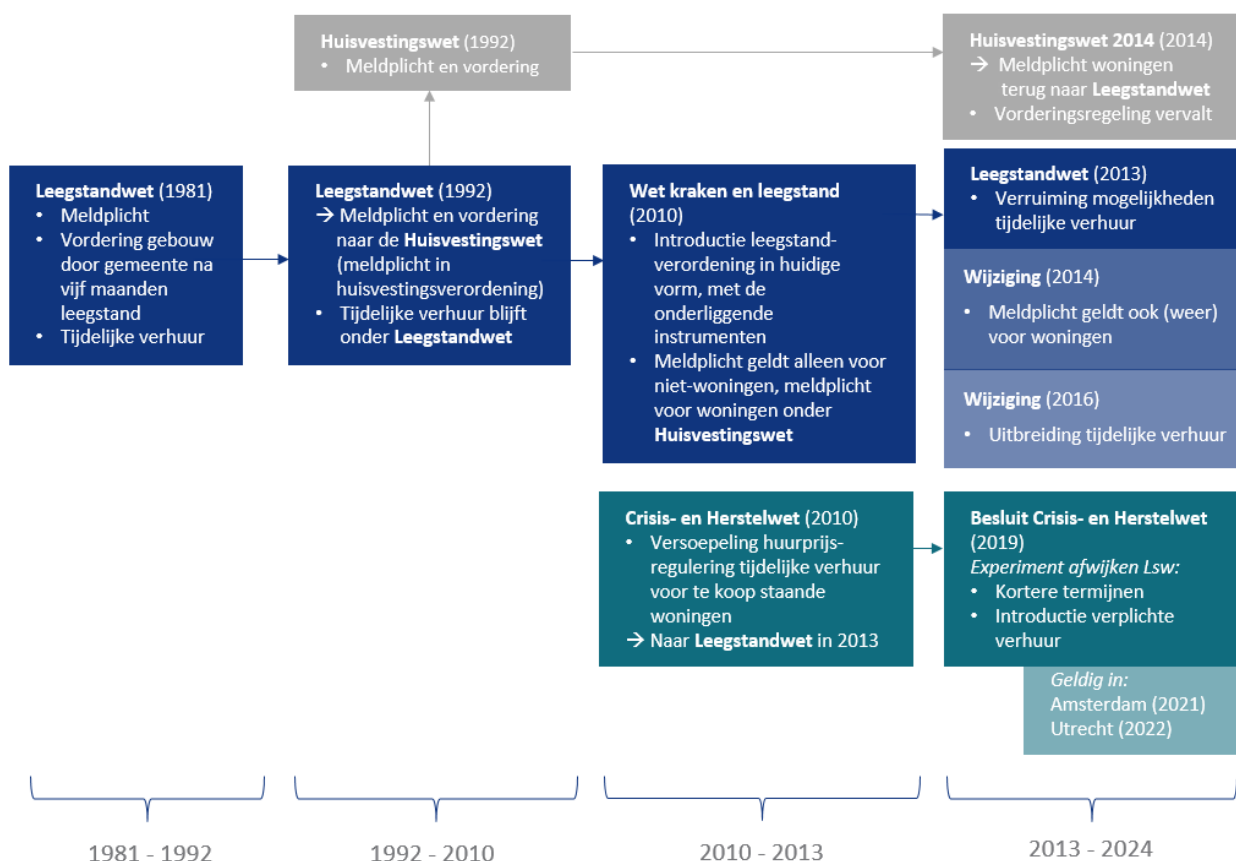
**Huisvestingswet** (1992)
• Meldplicht en vordering

**Huisvestingswet 2014** (2014)
→ Meldplicht woningen terug naar **Leegstandwet**
• Vorderingsregeling vervalt

**Leegstandwet** (1981)
• Meldplicht
• Vordering gebouw door gemeente na vijf maanden leegstand
• Tijdelijke verhuur

**Leegstandwet** (1992)
→ Meldplicht en vordering naar de **Huisvestingswet** (meldplicht in huisvestingsverordening)
• Tijdelijke verhuur blijft onder **Leegstandwet**

**Wet kraken en leegstand** (2010)
• Introductie leegstandverordening in huidige vorm, met de onderliggende instrumenten
• Meldplicht geldt alleen voor niet-woningen, meldplicht voor woningen onder **Huisvestingswet**

**Leegstandwet** (2013)
• Verruiming mogelijkheden tijdelijke verhuur

**Wijziging** (2014)
• Meldplicht geldt ook (weer) voor woningen

**Wijziging** (2016)
• Uitbreiding tijdelijke verhuur

**Crisis- en Herstelwet** (2010)
• Versoepeling huurprijsregulering tijdelijke verhuur voor te koop staande woningen
→ Naar **Leegstandwet** in 2013

**Besluit Crisis- en Herstelwet** (2019)
*Experiment afwijken Lsw:*
• Kortere termijnen
• Introductie verplichte verhuur

*Geldig in:*
Amsterdam (2021)
Utrecht (2022)

1981 - 1992

1992 - 2010

2010 - 2013

2013 - 2024